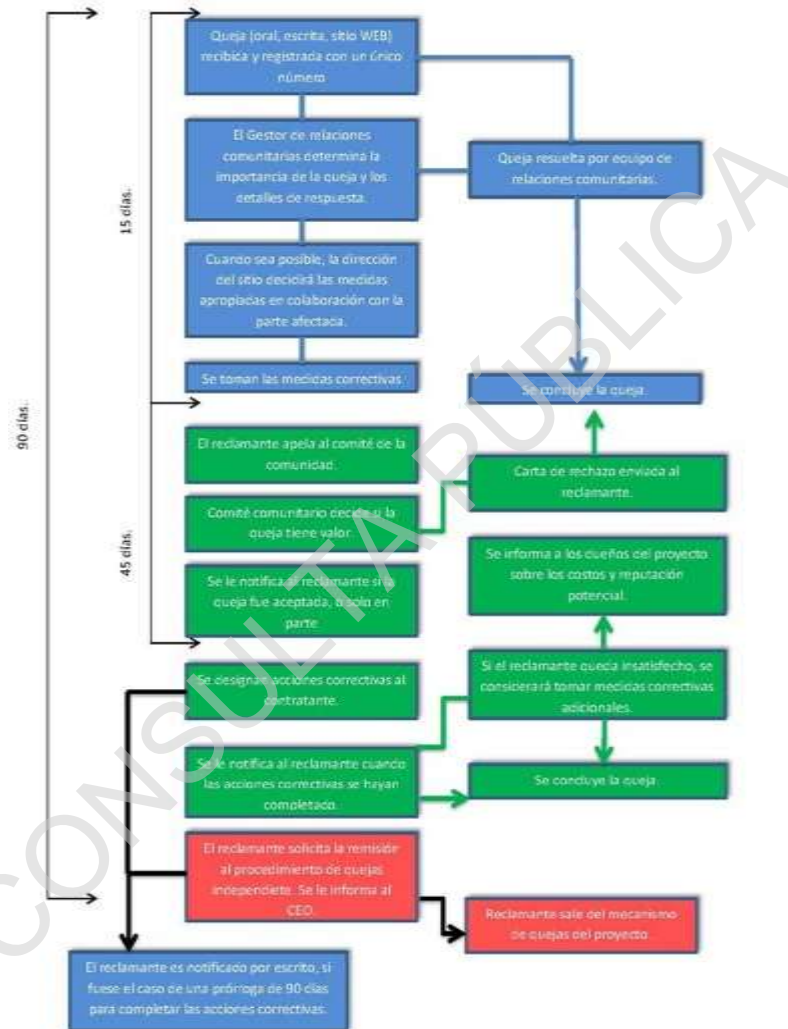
90 días.

15 días.

Queja (oral, escrita, sitio WEB) recibida y registrada con un único número

El Gestor de relaciones comunitarias determina la importancia de la queja y los detalles de respuesta.

Queja resuelta por equipo de relaciones comunitarias.

Cuando sea posible, la dirección del sitio decidirá las medidas apropiadas en colaboración con la parte afectada.

Se toman las medidas correctivas.

Se concluye la queja.

45 días.

El reclamante apela al comité de la comunidad.

Carta de rechazo enviada al reclamante.

Comité comunitario decide si la queja tiene valor.

Se informa a los dueños del proyecto sobre los costos y reputación potencial.

Se le notifica al reclamante si la queja fue aceptada, o solo en parte.

Se designan acciones correctivas al contratante.

Si el reclamante queda insatisfecho, se considerará tomar medidas correctivas adicionales.

Se le notifica al reclamante cuando las acciones correctivas se hayan completado.

Se concluye la queja.

El reclamante solicita la remisión al procedimiento de quejas independiente. Se le informa al CEO.

Reclamante sale del mecanismo de quejas del proyecto.

El reclamante es notificado por escrito, si fuese el caso de una prórroga de 90 días para completar las acciones correctivas.

CONSULTA PÚBLICA